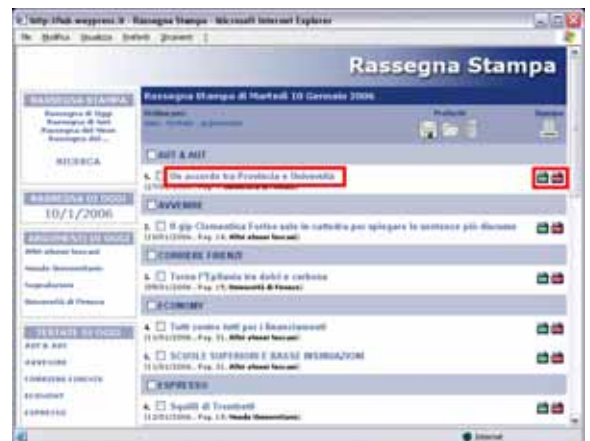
http://hub.wayprest.it - Rassegna Stampa - Microsoft Internet Explorer

File Modifica Visualizza Preferiti Strumenti ?

Rassegna Stampa

RASSEGNA STAMPA

Rassegna di Oggi
Rassegna di Ieri
Rassegna del Mese
Rassegna del...

RICERCA

RASSEGNA DI OGGI

10/1/2006

ARGOMENTI DI OGGI

Altri atenei toscani

Mondo Universitario

Sopraluoghi

Università di Firenze

TESTATE DI OGGI

AUT & AUT

AVVENIRE

CORRIERE FIRENZE

ECONOMY

ESPRESSO

Rassegna Stampa di Martedì 10 Gennaio 2006

AUT & AUT

1. ☐ Un accordo tra Provincia e Università

AVVENIRE

2. ☐ Il gip Clementina Forleo sale in cattedra per spiegare le sentenze più discusse
11/01/2006 , Pag. 16, Altri atenei toscani

CORRIERE FIRENZE

3. ☐ Torna l'Epifania tra dolci e carbone
09/01/2006 , Pag. 15, Università di Firenze

ECONOMY

4. ☐ Tutti contro tutti per i finanziamenti
11/01/2006 , Pag. 31, Altri atenei toscani

5. ☐ SCUOLE SUPERIORI E BASSE INSINUAZIONI
11/01/2006 , Pag. 31, Altri atenei toscani

ESPRESSO

6. ☐ Squilli di Trombetti
11/01/2006 , Pag. 14, Mondo Universitario

Internet